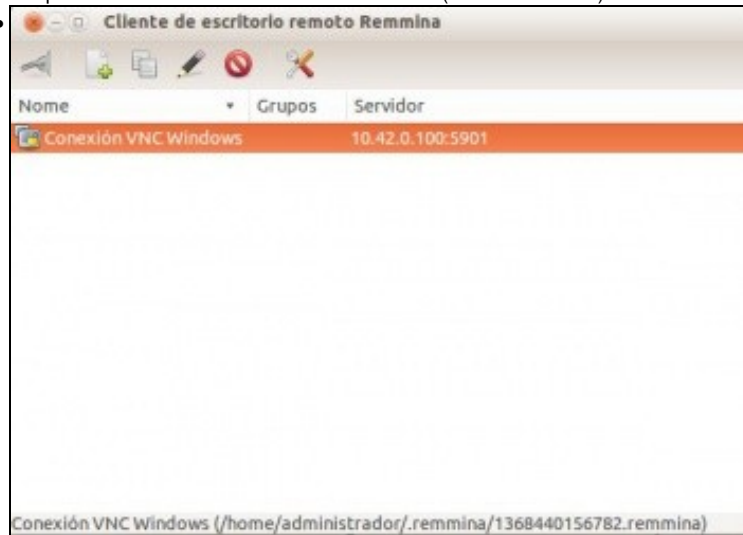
Cliente de escritorio remoto Remmina

| Nome | Grupos | Servidor |
|---|---|---|
| Conexión VNC Windows | | 10.42.0.100:5901 |

Conexión VNC Windows (/home/administrador/.remmina/1368440156782.remmina)